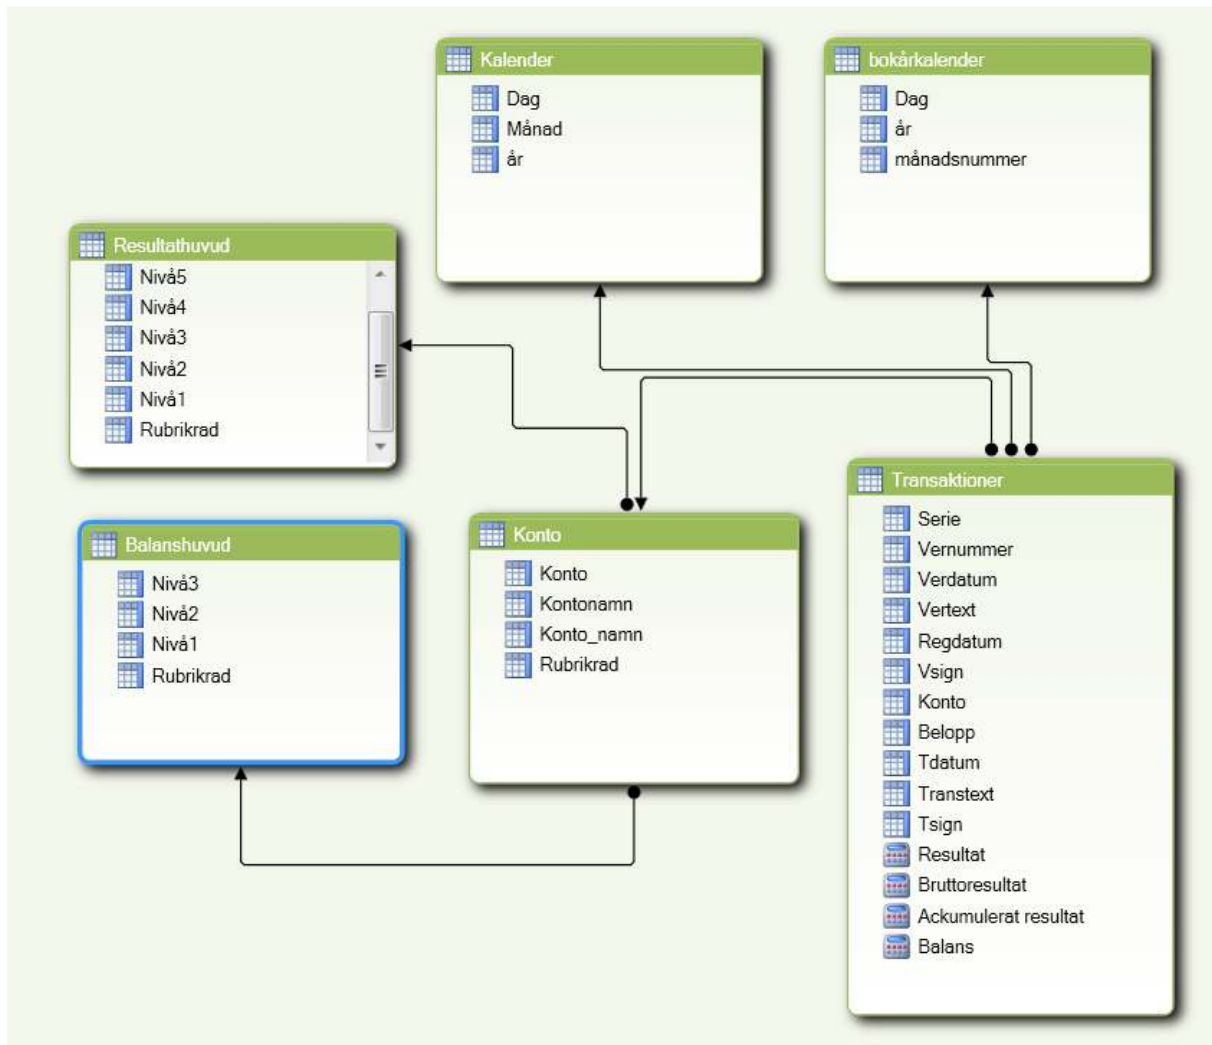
Kalender
Dag
Månad
år

bokårkalender
Dag
år
månadsnummer

Resultathuvud
Nivå5
Nivå4
Nivå3
Nivå2
Nivå1
Rubrikrad

Balanshuvud
Nivå3
Nivå2
Nivå1
Rubrikrad

Konto
Konto
Kontonamn
Konto_namn
Rubrikrad

Transaktioner
Serie
Vernummer
Verdatum
Vertext
Regdatum
Vsign
Konto
Belopp
Tdatum
Transtext
Tsign
Resultat
Bruttoresultat
Ackumulerat resultat
Balans